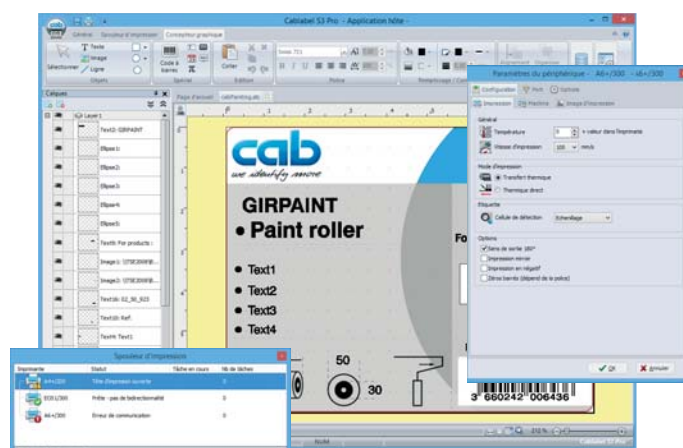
Cablabel S3 Pro - Application hôte
Général Spouleur d'impression Concepteur graphique
Texte
Image
Ligne
Sélectionner
Objets
Code à barres
Coller
Edition
Police
Remplissage / Contour
Alignement
Calques
Layer 1
Text2: GIRPAINT
Ellipse1:
Ellipse2:
Ellipse3:
Ellipse4:
Ellipse5:
Text9: For products :
Image1:
Image2:
Text16: 02_50_923
Text10: Ref.
Text4: Text1
Page d'accueil cabPainting.etc
cab
we identify more
GIRPAINT
• Paint roller
• Text1
• Text2
• Text3
• Text4
50
30
Fo
3 660242 006436
Paramètres du périphérique - A4+/300 - A4+/300
Configuration Port Options
Impression Machine Image d'impression
Général
Température
+ valeur dans l'imprimante
Vitesse d'impression
100
mm/s
Mode d'impression
Transfert thermique
Thermique direct
Étiquette
Cellule de détection
Echenillage
Options
Sens de sortie 180°
Impression miroir
Impression en négatif
Zéros barrés (dépend de la police)
OK
Annuler
Spouleur d'impression
Imprimante
Statut
Tâche en cours
Nb de tâches
A4+/300
Tâche d'impression ouverte
0
EOS1/300
Prête - pas de bidirectionnalité
0
A4+/300
Erreur de communication
0
Cablabel S3 Pro